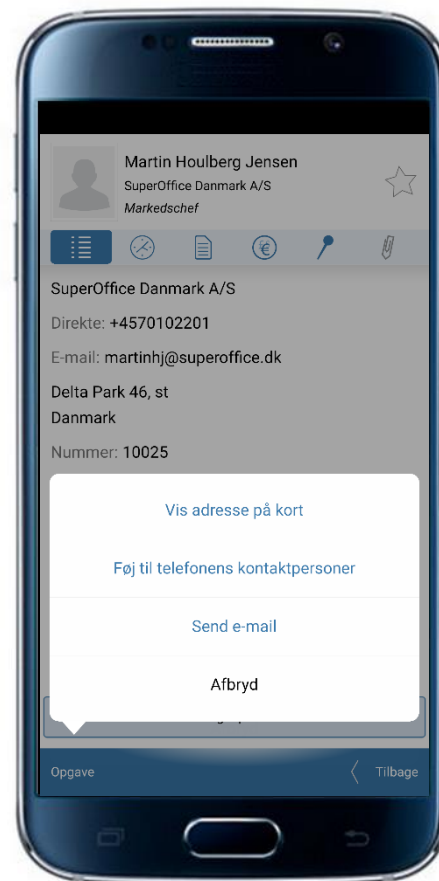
Martin Houlberg Jensen
SuperOffice Danmark A/S
Markedschef

SuperOffice Danmark A/S

Direkte: +4570102201

E-mail: martinhj@superoffice.dk

Delta Park 46, st
Danmark

Nummer: 10025

Vis adresse på kort

Føj til telefonens kontaktpersoner

Send e-mail

Afbryd

Opgave

Tilbage